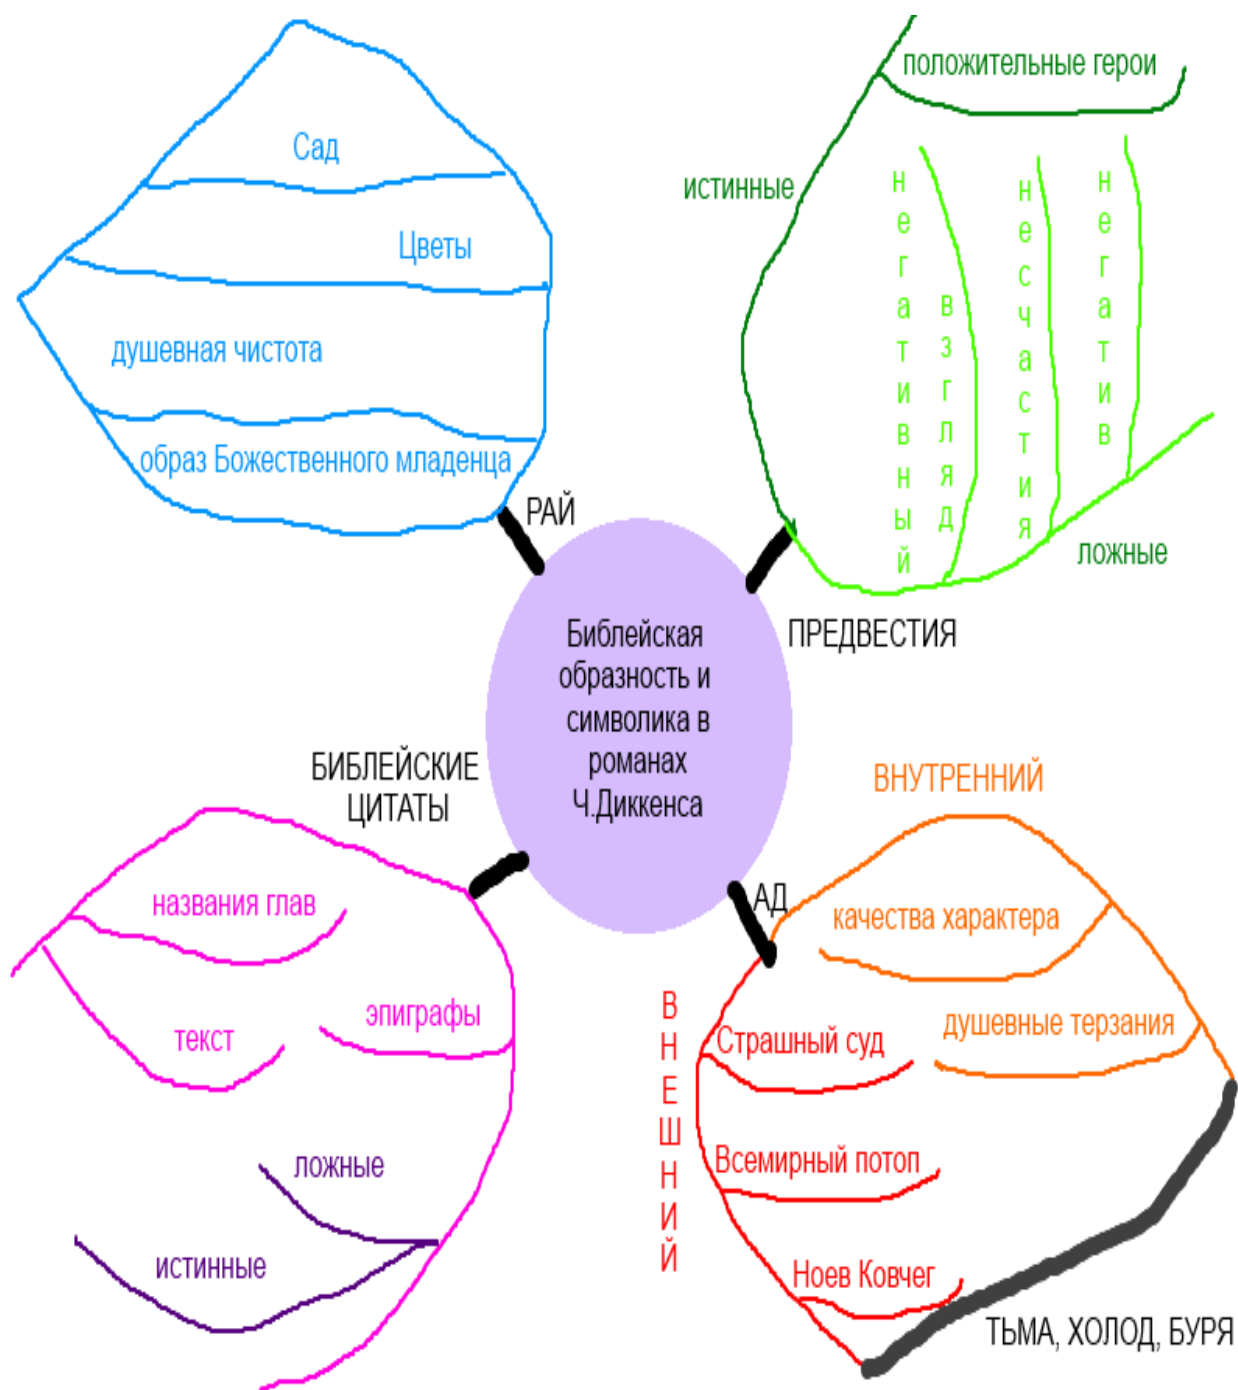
Сад

Цветы

душевная чистота

образ Божественного младенца

РАЙ

положительные герои

истинные

негативный

взгляд

несчастия

негатив

ложные

ПРЕДВЕСТИЯ

Библейская образность и символика в романах Ч.Диккенса

БИБЛЕЙСКИЕ ЦИТАТЫ

названия глав

текст

эпиграфы

ложные

истинные

ВНУТРЕННИЙ

АД

качества характера

душевные терзания

ВНЕШНИЙ

Страшный суд

Всемирный потоп

Ноев Ковчег

ТЬМА, ХОЛОД, БУРЯ